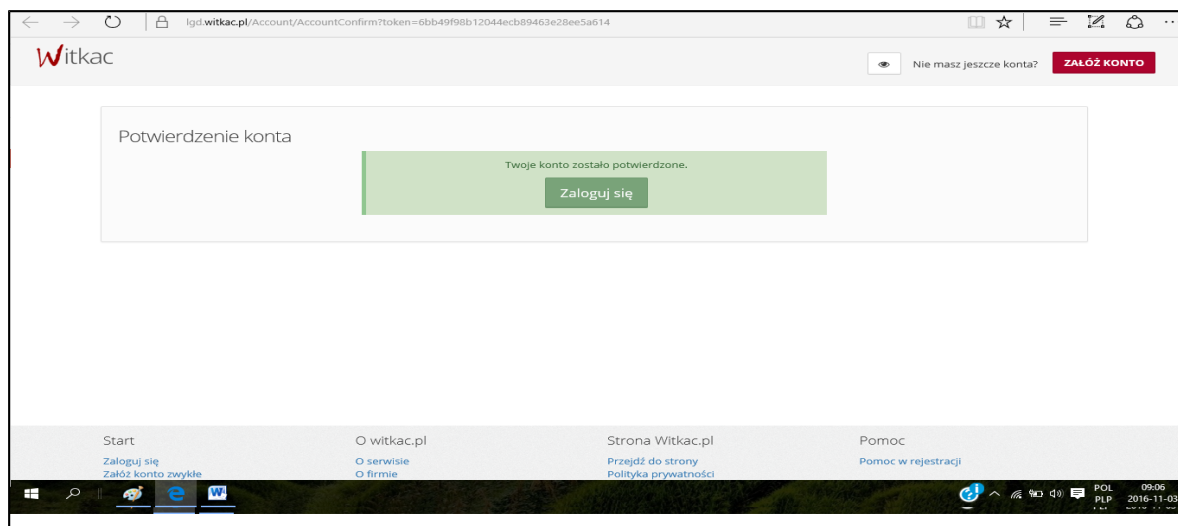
lgd.witkac.pl/Account/AccountConfirm?token=6bb49f98b12044ecb89463e28ee5a614

Witkac

Nie masz jeszcze konta? ZAŁÓŻ KONTO

Potwierdzenie konta

Twoje konto zostało potwierdzone.

Zaloguj się

Start
Zaloguj się
Załóż konto zwykłe

O witkac.pl
O serwisie
O firmie

Strona Witkac.pl
Przejdź do strony
Polityka prywatności

Pomoc
Pomoc w rejestracji

POL
PLP
09:06
2016-11-03